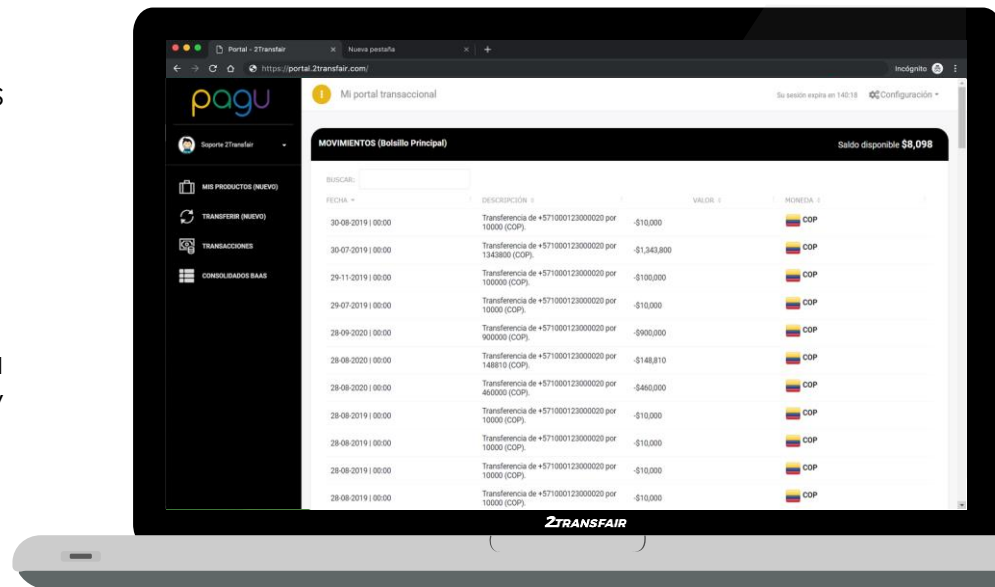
Portal - 2Transfair | Nueva pestaña

https://portal.2transfair.com/

Incógnito

pagu

Mi portal transaccional

Su sesión expira en 140:18 Configuración

Soporte 2Transfair

MIS PRODUCTOS (NUEVO)
TRANSFERIR (NUEVO)
TRANSACCIONES
CONSOLIDADOS BAAS

MOVIMIENTOS (Bolsillo Principal)

Saldo disponible $8,098

BUSCAR:

| FECHA | DESCRIPCIÓN | VALOR | MONEDA |
|---|---|---|---|
| 30-08-2019 \| 00:00 | Transferencia de +571000123000020 por 10000 (COP). | -$10,000 | COP |
| 30-07-2019 \| 00:00 | Transferencia de +571000123000020 por 1343800 (COP). | -$1,343,800 | COP |
| 29-11-2019 \| 00:00 | Transferencia de +571000123000020 por 100000 (COP). | -$100,000 | COP |
| 29-07-2019 \| 00:00 | Transferencia de +571000123000020 por 10000 (COP). | -$10,000 | COP |
| 28-09-2020 \| 00:00 | Transferencia de +571000123000020 por 900000 (COP). | -$900,000 | COP |
| 28-08-2020 \| 00:00 | Transferencia de +571000123000020 por 148810 (COP). | -$148,810 | COP |
| 28-08-2020 \| 00:00 | Transferencia de +571000123000020 por 460000 (COP). | -$460,000 | COP |
| 28-08-2019 \| 00:00 | Transferencia de +571000123000020 por 10000 (COP). | -$10,000 | COP |
| 28-08-2019 \| 00:00 | Transferencia de +571000123000020 por 10000 (COP). | -$10,000 | COP |
| 28-08-2019 \| 00:00 | Transferencia de +571000123000020 por 10000 (COP). | -$10,000 | COP |
| 28-08-2019 \| 00:00 | Transferencia de +571000123000020 por 10000 (COP). | -$10,000 | COP |

2TRANSFAIR